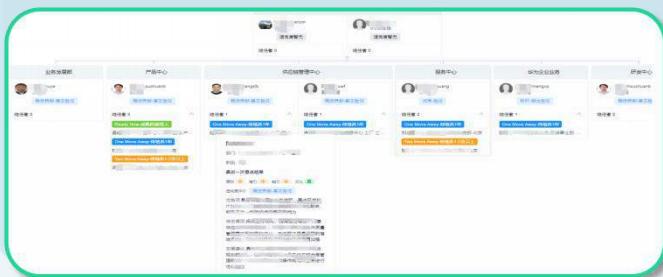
...ance
请告诉智能

...ence
请告诉智能

降低量 0

降低量 0

业务发展部

产品中心

供应链管理中心

服务中心

华为企业业务

研发中心

...ruya

...uzhuaxin

...angzb

...ixef

...ang

...mengxu

...haozhuanb

降低量 3

降低量 3

降低量 0

降低量 2

降低量 1

降低量 1

One More Away

One More Away

One More Away

One More Away

Two More Away

Two More Away

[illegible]